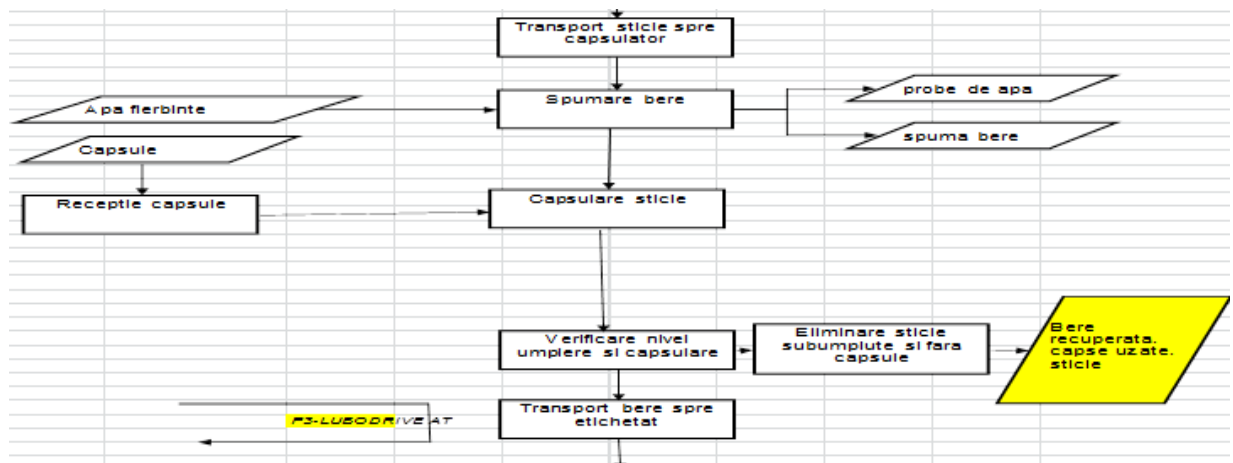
Transport sticle spre capsulator

Apa fierbinte

Spumare bere

probe de apa

spuma bere

Capsule

Receptie capsule

Capsulare sticle

Verificare nivel umplere si capsulare

Eliminare sticle subumplute si fara capsule

Bere recuperata, capse uzate, sticle

F3-LUBODRIVE AT

Transport bere spre etichetat